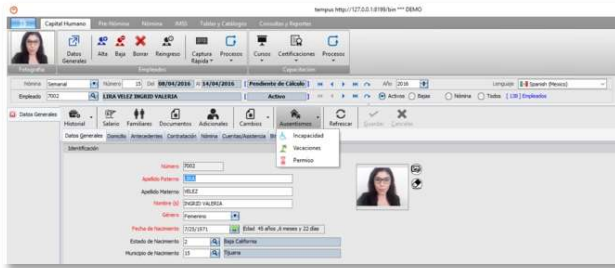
tempus http://127.0.0.1:8180/bin *** DEMO

Capital Humano | Pre-Nómina | Nómina | IMSS | Tablas y Catálogos | Consultas y Reportes

Fotografía
Datos Generales
Alta Baja Borrar Reingreso
Empleados
Captura Rápida
Procesos
Cursos Certificaciones Procesos
Capacitación

Nómina Semanal 15 Del 08/04/2016 Al 14/04/2016 [ Pendiente de Cálculo ] Año 2016 Lenguaje Spanish (Mexico)
Empleado 7002 LIRA VELEZ INGRID VALERIA [ Activo ] Activos Bajas Nómina Todos [ 136 ] Empleados

Datos Generales
Historial Salario Familiares Documentos Adicionales Cambios Ausentismos Refrescar Guardar Cancelar

Datos Generales Domicilio Antecedentes Contratación Nómina Cuentas/Asistencia

Incapacidad
Vacaciones
Permiso

Identificación

Número 7002
Apellido Paterno LIRA
Apellido Materno VELEZ
Nombre (s) INGRID VALERIA
Género Femenino
Fecha de Nacimiento 7/25/1971 Edad: 45 años ,8 meses y 22 días
Estado de Nacimiento 2 Baja California
Municipio de Nacimiento 15 Tijuana